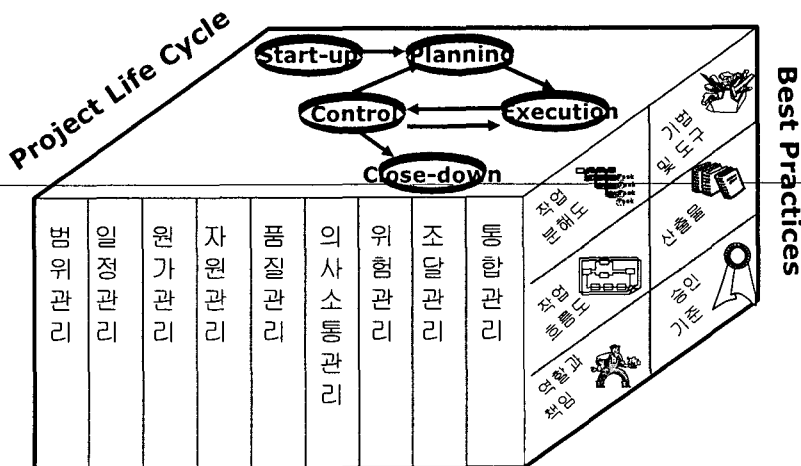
Project Life Cycle

Start-up
Planning
Control
Execution
Close-down

Best Practices

범위관리

일정관리

원가관리

자원관리

품질관리

의사소통관리

위험관리

조달관리

통합관리

업무분해작업

업무흐름작업

역할과책임

기법및도구

매뉴얼산출물

승인기준